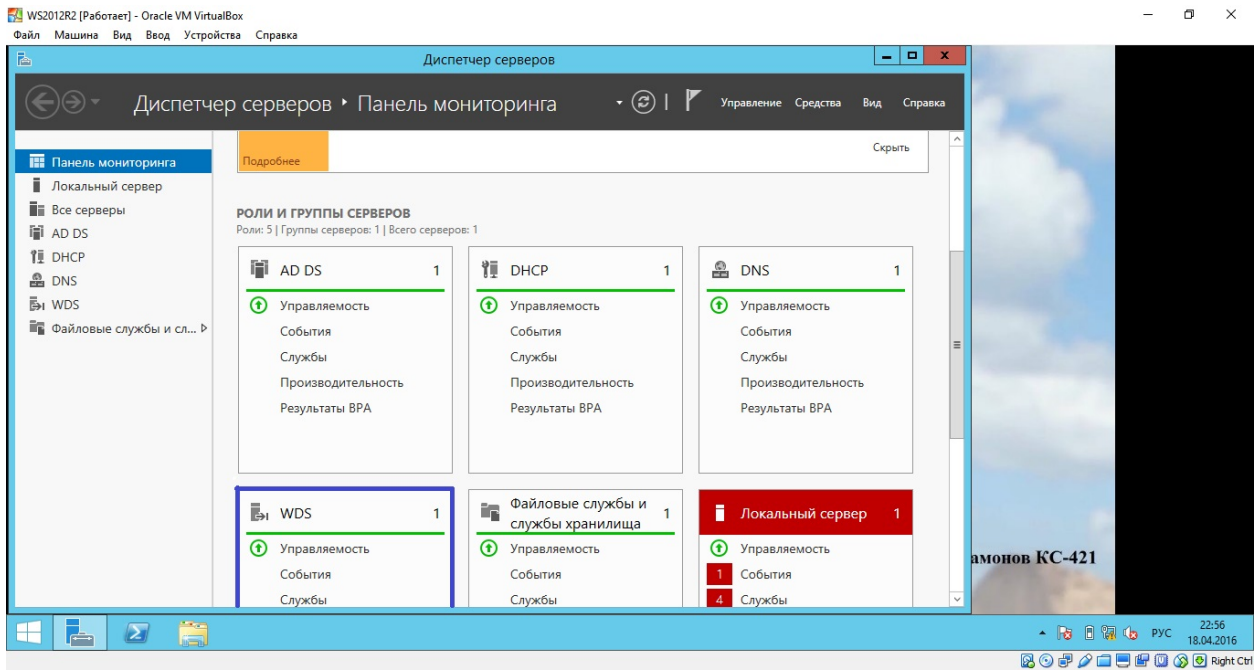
WS2012R2 [Работает] - Oracle VM VirtualBox
Файл Машина Вид Ввод Устройства Справка

Диспетчер серверов

Диспетчер серверов ‣ Панель мониторинга
Управление Средства Вид Справка

Панель мониторинга
Локальный сервер
Все серверы
AD DS
DHCP
DNS
WDS
Файловые службы и сл...

Подробнее
Скрыть

РОЛИ И ГРУППЫ СЕРВЕРОВ
Роли: 5 | Группы серверов: 1 | Всего серверов: 1

AD DS 1
Управляемость
События
Службы
Производительность
Результаты BPA

DHCP 1
Управляемость
События
Службы
Производительность
Результаты BPA

DNS 1
Управляемость
События
Службы
Производительность
Результаты BPA

WDS 1
Управляемость
События
Службы

Файловые службы и службы хранилища 1
Управляемость
События
Службы

Локальный сервер 1
Управляемость
1 События
4 Службы

амонов КС-421

РУС 22:56 18.04.2016

Right Ctrl